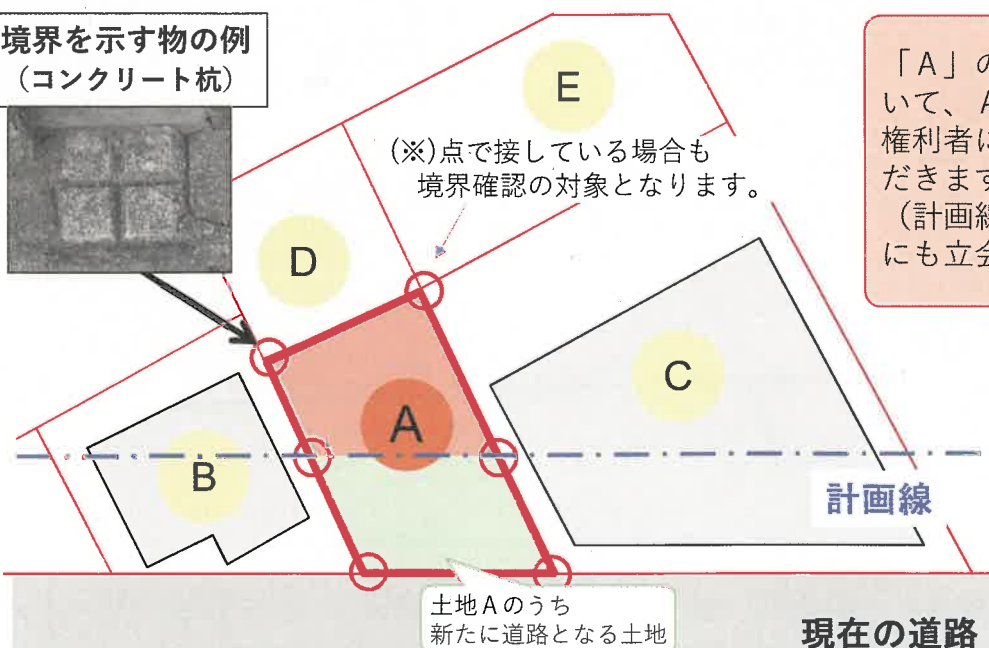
境界を示す物の例
（コンクリート杭）

E

（※）点で接している場合も
境界確認の対象となります。

「A」の
いて、A
権利者に
だきます
（計画線
にも立会

D

C

A

B

計画線

土地Aのうち
新たに道路となる土地

現在の道路